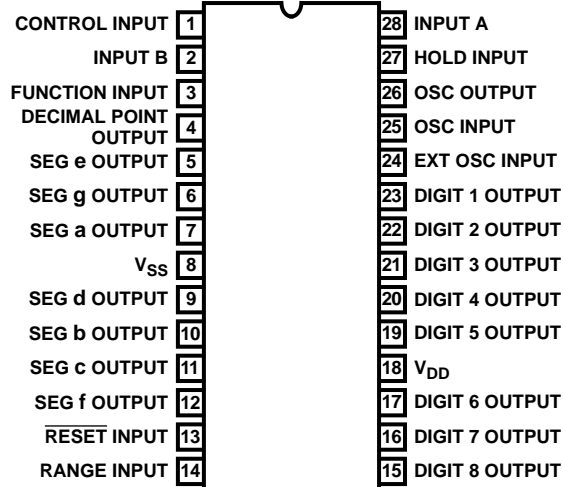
CONTROL INPUT 1
INPUT B 2
FUNCTION INPUT 3
DECIMAL POINT OUTPUT 4
SEG e OUTPUT 5
SEG g OUTPUT 6
SEG a OUTPUT 7
$V_{SS}$ 8
SEG d OUTPUT 9
SEG b OUTPUT 10
SEG c OUTPUT 11
SEG f OUTPUT 12
$\overline{RESET}$ INPUT 13
RANGE INPUT 14

28 INPUT A
27 HOLD INPUT
26 OSC OUTPUT
25 OSC INPUT
24 EXT OSC INPUT
23 DIGIT 1 OUTPUT
22 DIGIT 2 OUTPUT
21 DIGIT 3 OUTPUT
20 DIGIT 4 OUTPUT
19 DIGIT 5 OUTPUT
18 $V_{DD}$
17 DIGIT 6 OUTPUT
16 DIGIT 7 OUTPUT
15 DIGIT 8 OUTPUT